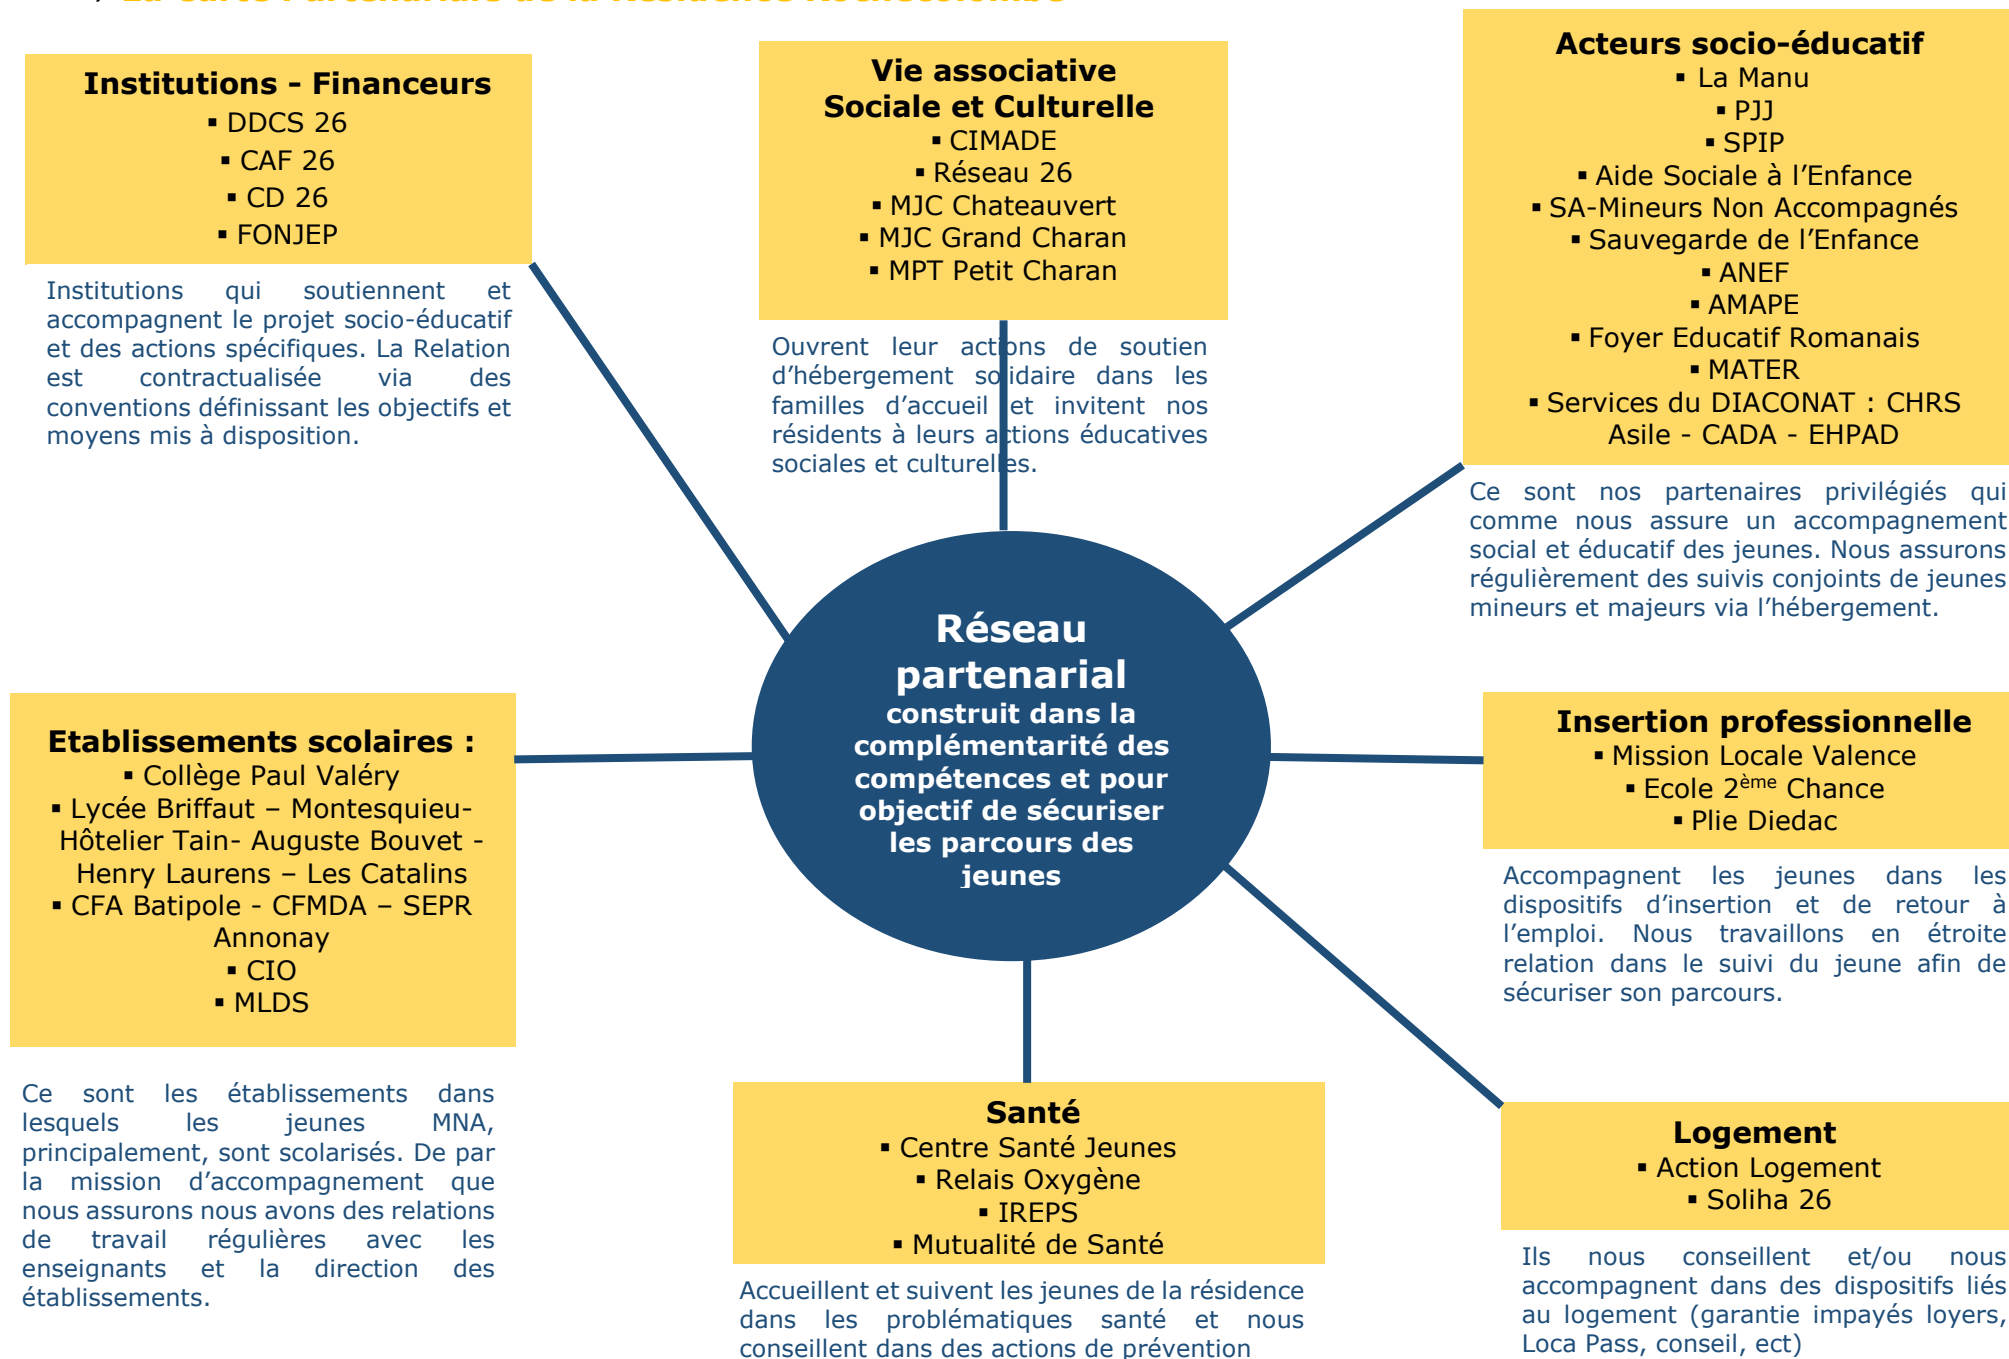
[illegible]

**Institutions - Financeurs**
▪ DDCS 26
▪ CAF 26
▪ CD 26
▪ FONJEP

Institutions qui soutiennent et accompagnent le projet socio-éducatif et des actions spécifiques. La Relation est contractualisée via des conventions définissant les objectifs et moyens mis à disposition.

**Vie associative Sociale et Culturelle**
▪ CIMADE
▪ Réseau 26
▪ MJC Chateauvert
▪ MJC Grand Charan
▪ MPT Petit Charan

Ouvrent leur actions de soutien d'hébergement solidaire dans les familles d'accueil et invitent nos résidents à leurs actions éducatives sociales et culturelles.

**Acteurs socio-éducatif**
▪ La Manu
▪ PJJ
▪ SPIP
▪ Aide Sociale à l'Enfance
▪ SA-Mineurs Non Accompagnés
▪ Sauvegarde de l'Enfance
▪ ANEF
▪ AMAPE
▪ Foyer Educatif Romanais
▪ MATER
▪ Services du DIACONAT : CHRS Asile - CADA - EHPAD

Ce sont nos partenaires privilégiés qui comme nous assure un accompagnement social et éducatif des jeunes. Nous assurons régulièrement des suivis conjoints de jeunes mineurs et majeurs via l'hébergement.

**Réseau partenarial**
**construit dans la complémentarité des compétences et pour objectif de sécuriser les parcours des jeunes**

**Etablissements scolaires :**
▪ Collège Paul Valéry
▪ Lycée Briffaut – Montesquieu- Hôtelier Tain- Auguste Bouvet - Henry Laurens – Les Catalins
▪ CFA Batipole - CFMDA – SEPR Annonay
▪ CIO
▪ MLDS

Ce sont les établissements dans lesquels les jeunes MNA, principalement, sont scolarisés. De par la mission d'accompagnement que nous assurons nous avons des relations de travail régulières avec les enseignants et la direction des établissements.

**Insertion professionnelle**
▪ Mission Locale Valence
▪ Ecole 2$^{ème}$ Chance
▪ Plie Diedac

Accompagnent les jeunes dans les dispositifs d'insertion et de retour à l'emploi. Nous travaillons en étroite relation dans le suivi du jeune afin de sécuriser son parcours.

**Santé**
▪ Centre Santé Jeunes
▪ Relais Oxygène
▪ IREPS
▪ Mutualité de Santé

Accueillent et suivent les jeunes de la résidence dans les problématiques santé et nous conseillent dans des actions de prévention

**Logement**
▪ Action Logement
▪ Soliha 26

Ils nous conseillent et/ou nous accompagnent dans des dispositifs liés au logement (garantie impayés loyers, Loca Pass, conseil, ect)